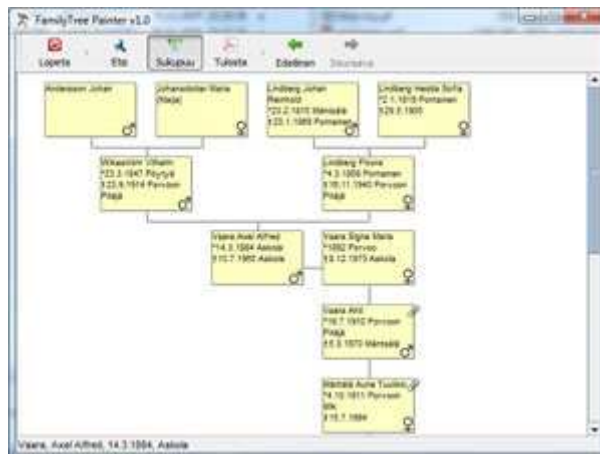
FamilyTree Painter v1.0

Lopeta
Etsi
Sukupuu
Tulosta
Edellinen
Seuraava

Andersson Johan

Johansdotter Maria (Maja)

Lindberg Johan Reinhold
*23.2.1815 Mäntsälä
†23.1.1889 Pornainen

Lindberg Hedda Sofia
*2.1.1818 Pornainen
†29.8.1905

Wikström Vilhelm
*23.3.1847 Pöytyä
†23.6.1914 Porvoon Pitäjä

Lindberg Flora
*4.3.1856 Pornainen
†18.11.1940 Porvoon Pitäjä

Vaara Axel Alfred
*14.3.1884 Askola
†10.7.1962 Askola

Vaara Signe Maria
*1892 Porvoo
†9.12.1973 Askola

Vaara Arvi
*16.7.1910 Porvoon Pitäjä
†6.5.1970 Mäntsälä

Mäntsälä Aune Tuulikki
*4.10.1911 Porvoon Mlk
†15.7.1994

Vaara, Axel Alfred, 14.3.1884, Askola